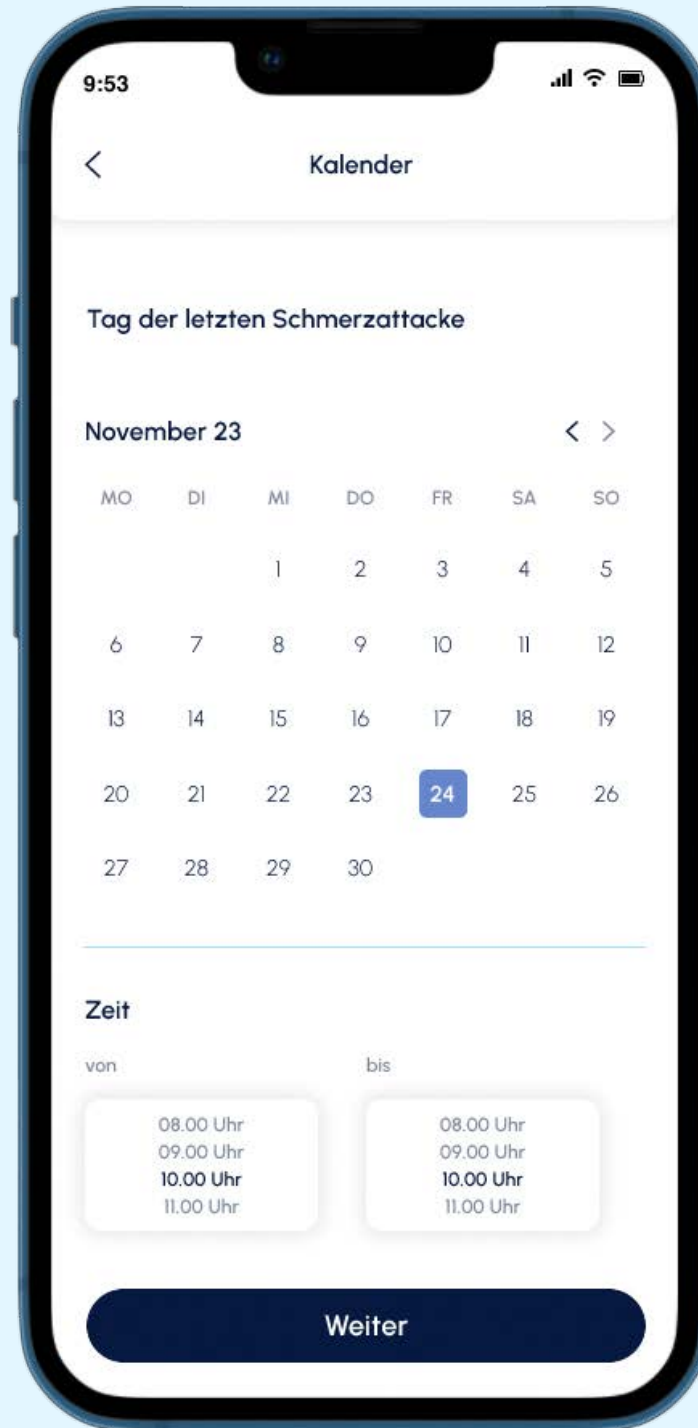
9:53

<

Kalender

Tag der letzten Schmerzattacke

November 23

< >

| MO | DI | MI | DO | FR | SA | SO |
|---|---|---|---|---|---|---|
| | | 1 | 2 | 3 | 4 | 5 |
| 6 | 7 | 8 | 9 | 10 | 11 | 12 |
| 13 | 14 | 15 | 16 | 17 | 18 | 19 |
| 20 | 21 | 22 | 23 | 24 | 25 | 26 |
| 27 | 28 | 29 | 30 | | | |

Zeit

von

08.00 Uhr
09.00 Uhr
10.00 Uhr
11.00 Uhr

bis

08.00 Uhr
09.00 Uhr
10.00 Uhr
11.00 Uhr

Weiter